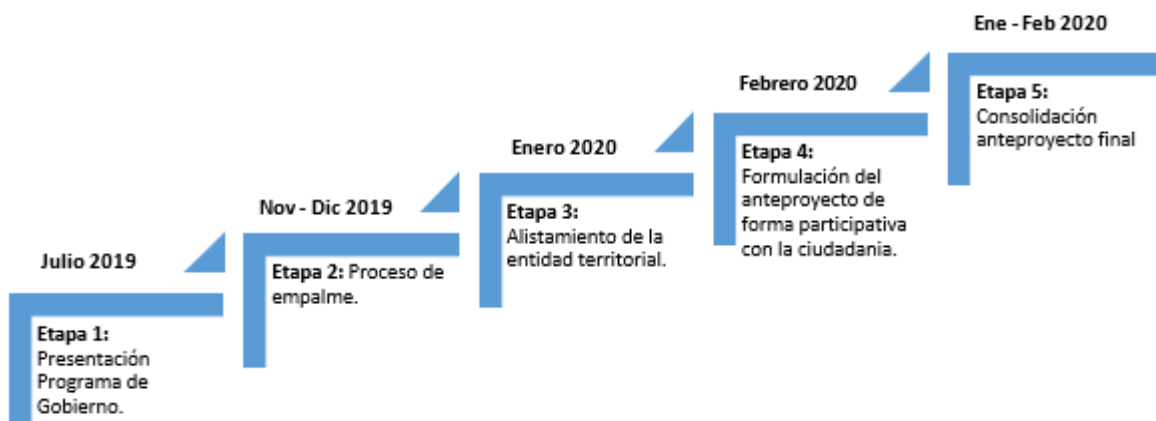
Julio 2019

Etapa 1: Presentación Programa de Gobierno.

Nov - Dic 2019

Etapa 2: Proceso de empalme.

Enero 2020

Etapa 3: Alistamiento de la entidad territorial.

Febrero 2020

Etapa 4: Formulación del anteproyecto de forma participativa con la ciudadania.

Ene - Feb 2020

Etapa 5: Consolidación anteproyecto final